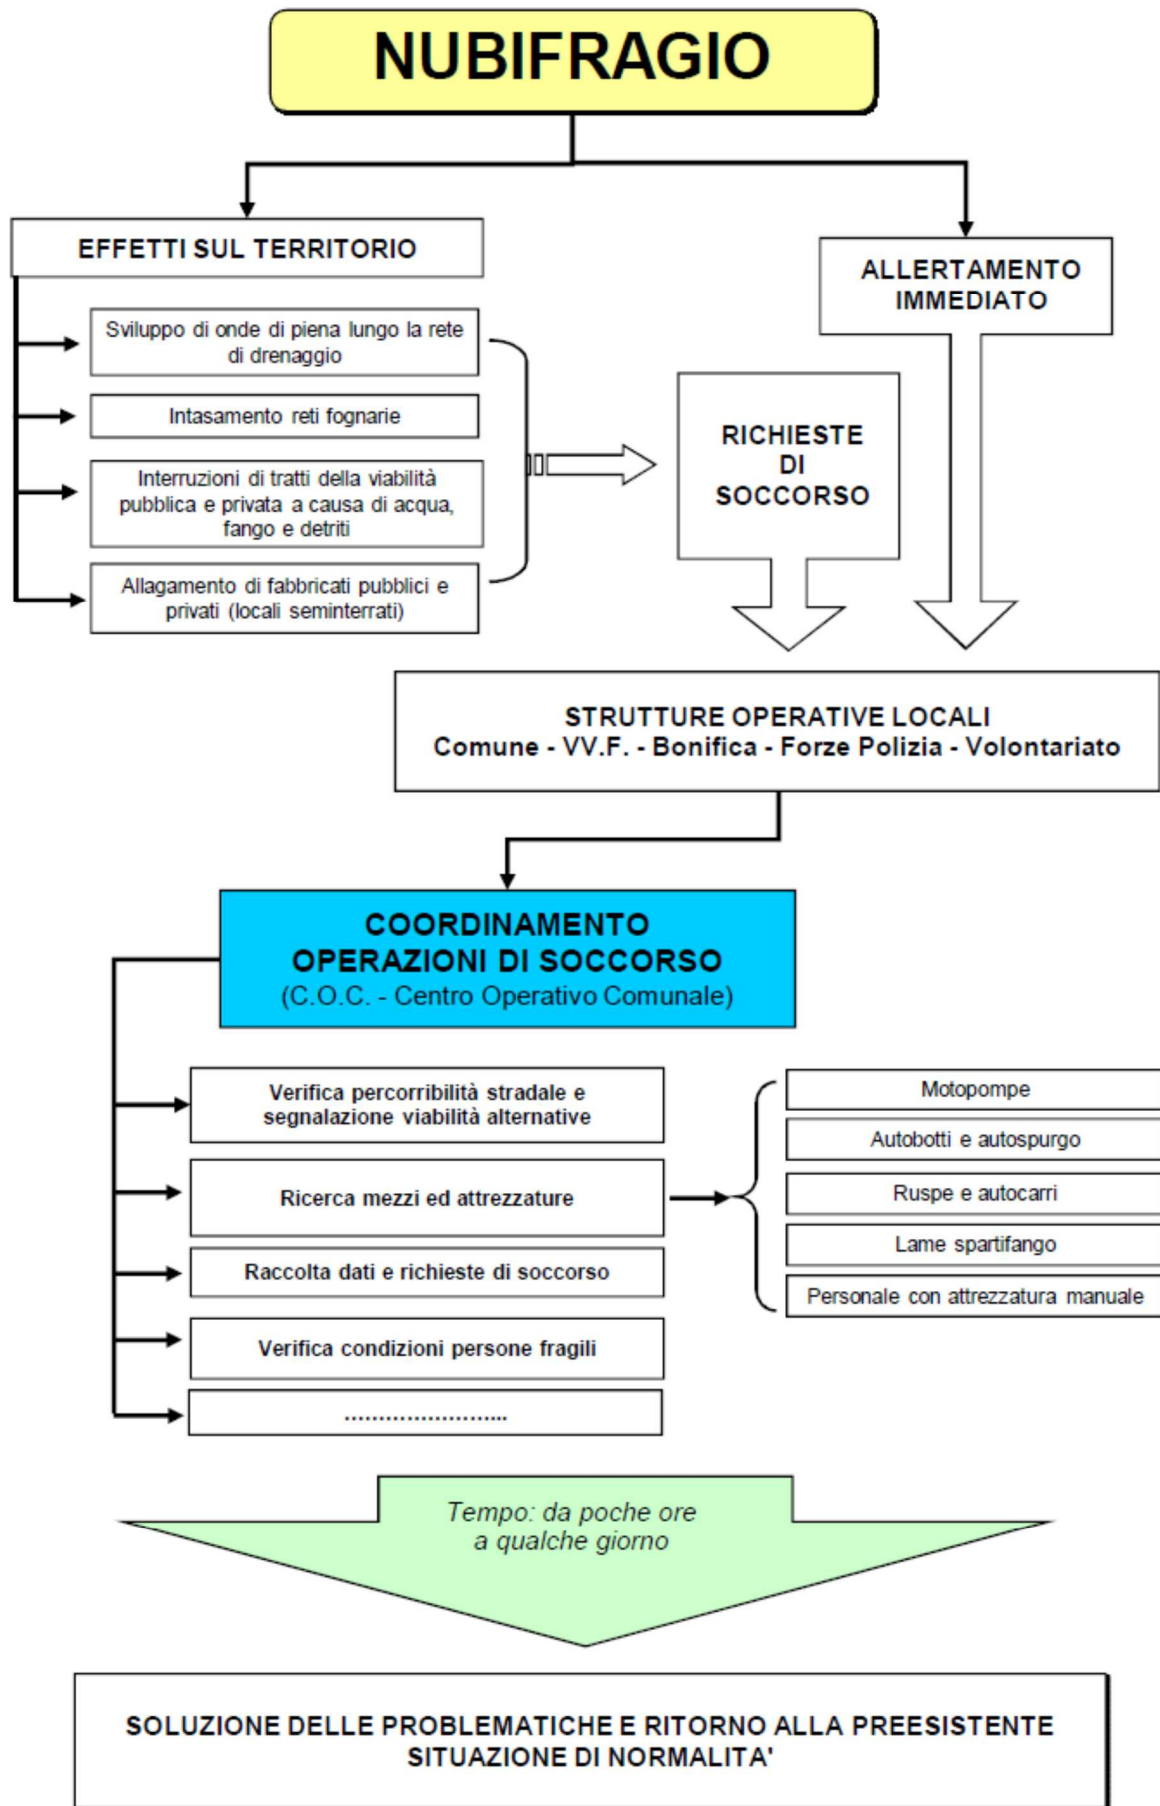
NUBIFRAGIO

EFFETTI SUL TERRITORIO

Sviluppo di onde di piena lungo la rete di drenaggio

Intasamento reti fognarie

Interruzioni di tratti della viabilità pubblica e privata a causa di acqua, fango e detriti

Allagamento di fabbricati pubblici e privati (locali seminterrati)

ALLERTAMENTO IMMEDIATO

RICHIESTE DI SOCCORSO

STRUTTURE OPERATIVE LOCALI
Comune - VV.F. - Bonifica - Forze Polizia - Volontariato

COORDINAMENTO OPERAZIONI DI SOCCORSO
(C.O.C. - Centro Operativo Comunale)

Verifica percorribilità stradale e segnalazione viabilità alternative

Ricerca mezzi ed attrezzature

Raccolta dati e richieste di soccorso

Verifica condizioni persone fragili

.........................

Motopompe

Autobotti e autospurgo

Ruspe e autocarri

Lame spartifango

Personale con attrezzatura manuale

Tempo: da poche ore a qualche giorno

SOLUZIONE DELLE PROBLEMATICHE E RITORNO ALLA PREESISTENTE SITUAZIONE DI NORMALITA'